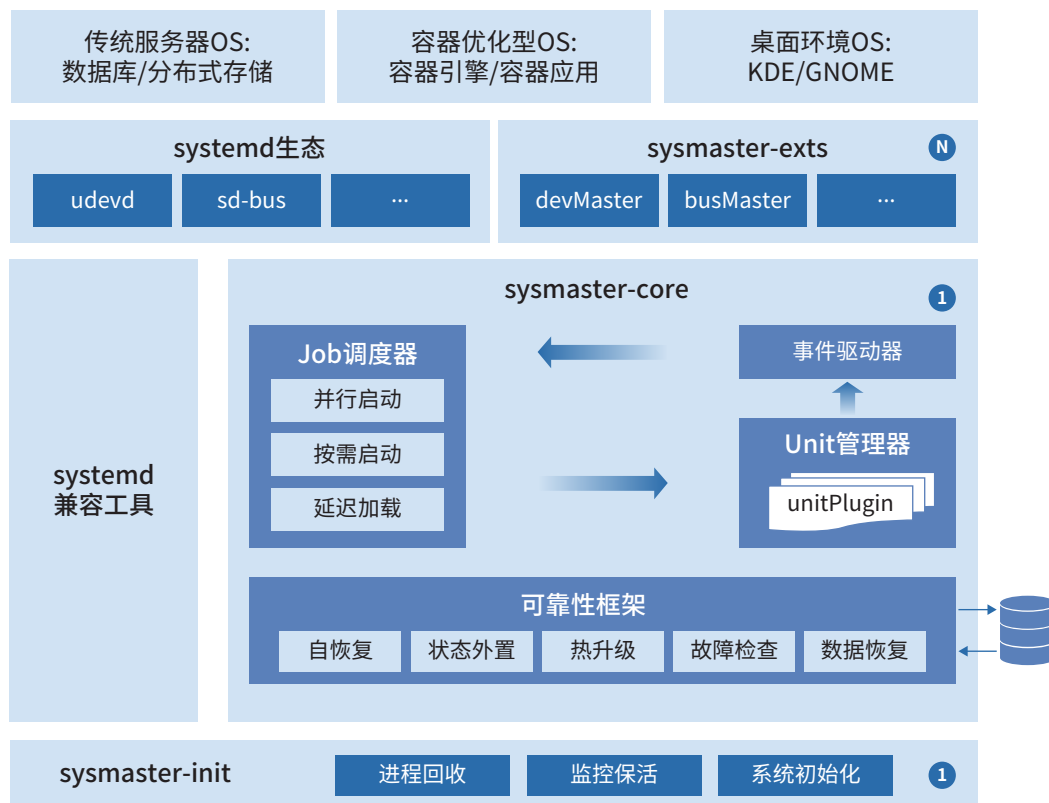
传统服务器OS:
数据库/分布式存储

容器优化型OS:
容器引擎/容器应用

桌面环境OS:
KDE/GNOME

systemd生态

udevd

sd-bus

...

sysmaster-exts

N

devMaster

busMaster

...

systemd
兼容工具

sysmaster-core

1

Job调度器

并行启动

按需启动

延迟加载

事件驱动器

Unit管理器

unitPlugin

可靠性框架

自恢复

状态外置

热升级

故障检查

数据恢复

sysmaster-init

进程回收

监控保活

系统初始化

1